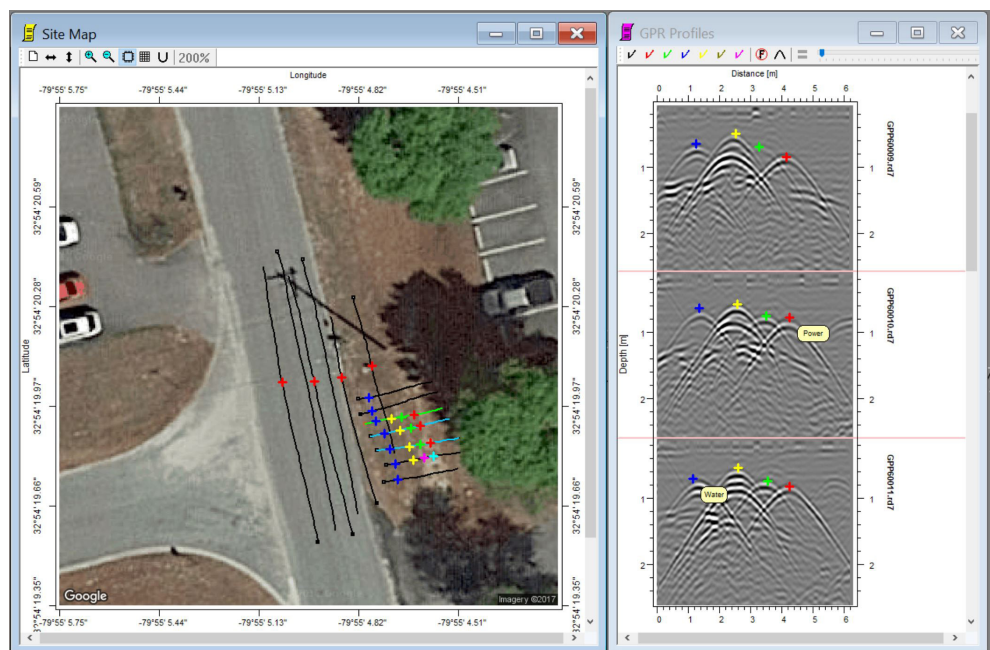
Site Map

200%

Longitude

-79°55' 5.75"
-79°55' 5.44"
-79°55' 5.13"
-79°55' 4.82"
-79°55' 4.51"

32°54' 20.59"
32°54' 20.28"
32°54' 19.97"
32°54' 19.66"
32°54' 19.35"

Latitude

Google
Imagery ©2017

-79°55' 5.75"
-79°55' 5.44"
-79°55' 5.13"
-79°55' 4.82"
-79°55' 4.51"

GPR Profiles

Distance [m]

0 1 2 3 4 5 6

GPR60009.rd7
GPR60010.rd7
GPR60011.rd7

Depth [m]

Power
Water

1
2

0 1 2 3 4 5 6